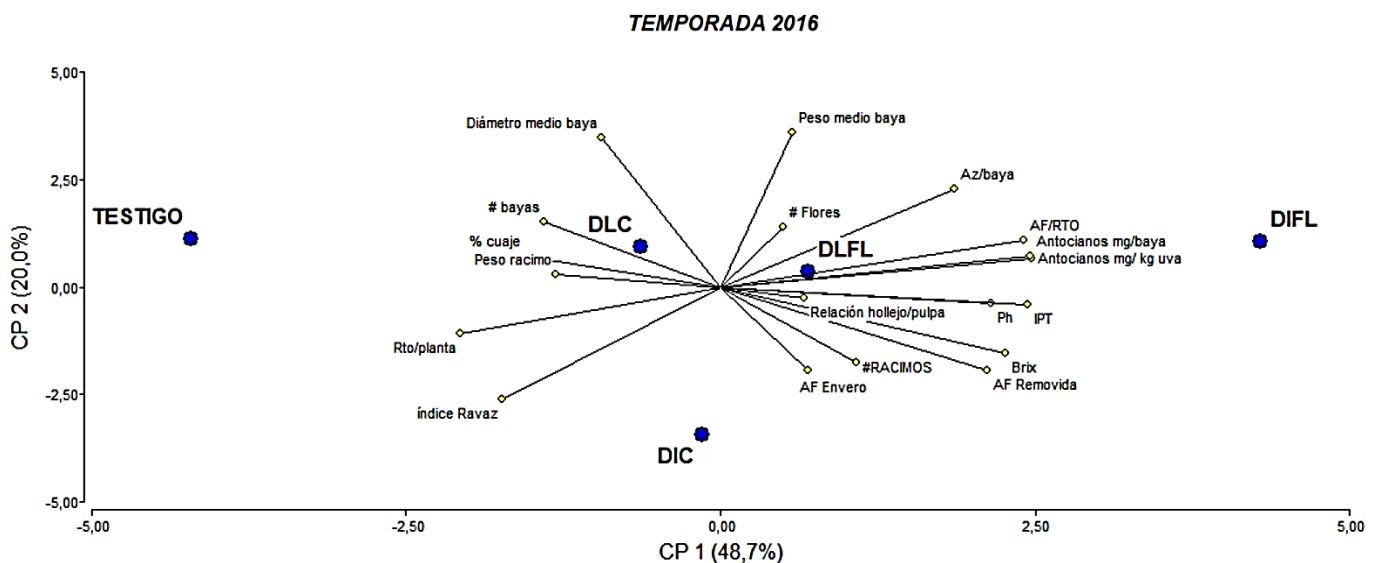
TEMPORADA 2016

5,00
2,50
0,00
-2,50
-5,00

CP 2 (20,0%)

TESTIGO
DLC
DLFL
DIFL
DIC

Diámetro medio baya
Peso medio baya
Az/baya
# bayas
# Flores
AF/RTO
Antocianos mg/baya
Antocianos mg/ kg uva
% cuaje
Peso racimo
Relación hollejo/pulpa
Ph
IPT
Rto/planta
#RACIMOS
Brix
AF Removida
AF Envero
índice Ravaz

-5,00
-2,50
0,00
2,50
5,00

CP 1 (48,7%)